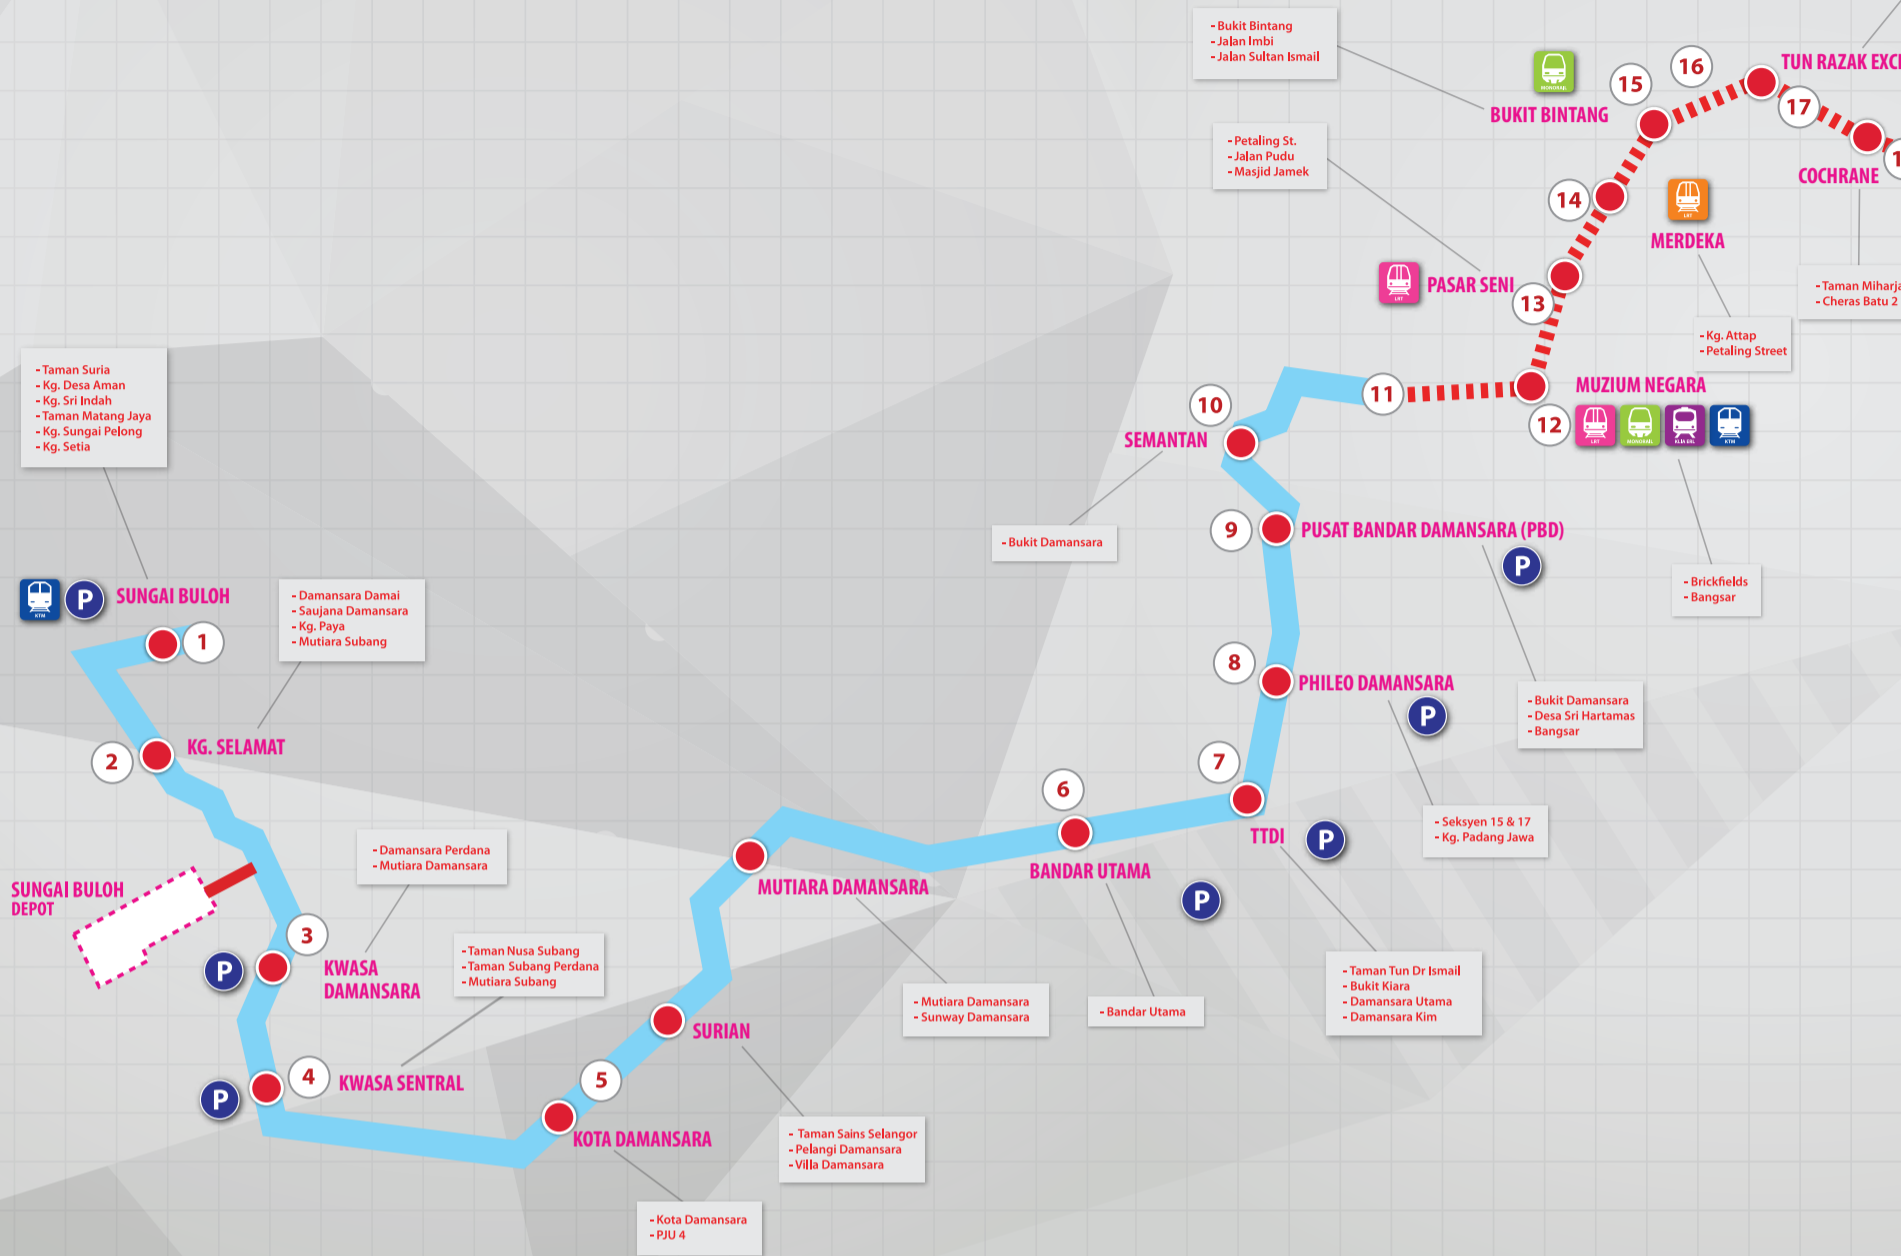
- Bukit Bintang
- Jalan Imbi
- Jalan Sultan Ismail

BUKIT BINTANG

15

16

TUN RAZAK EXC

17

COCHRANE

- Petaling St.
- Jalan Pudu
- Masjid Jamek

14

MERDEKA

PASAR SENI

13

- Taman Miharja
- Cheras Batu 2

- Kg. Attap
- Petaling Street

- Taman Suria
- Kg. Desa Aman
- Kg. Sri Indah
- Taman Matang Jaya
- Kg. Sungai Pelong
- Kg. Setia

10

11

MUZIUM NEGARA

12

SEMANTAN

9

PUSAT BANDAR DAMANSARA (PBD)

P

- Bukit Damansara

- Brickfields
- Bangsar

P

SUNGAI BULOH

- Damansara Damai
- Saujana Damansara
- Kg. Paya
- Mutiara Subang

1

8

PHILEO DAMANSARA

P

- Bukit Damansara
- Desa Sri Hartamas
- Bangsar

2

KG. SELAMAT

7

6

- Seksyen 15 & 17
- Kg. Padang Jawa

TTDI

P

BANDAR UTAMA

- Damansara Perdana
- Mutiara Damansara

MUTIARA DAMANSARA

SUNGAI BULOH DEPOT

P

3

P

KWASA DAMANSARA

- Taman Nusa Subang
- Taman Subang Perdana
- Mutiara Subang

- Mutiara Damansara
- Sunway Damansara

- Bandar Utama

- Taman Tun Dr Ismail
- Bukit Kiara
- Damansara Utama
- Damansara Kim

SURIAN

P

4

KWASA SENTRAL

5

KOTA DAMANSARA

- Taman Sains Selangor
- Pelangi Damansara
- Villa Damansara

- Kota Damansara
- PJU 4